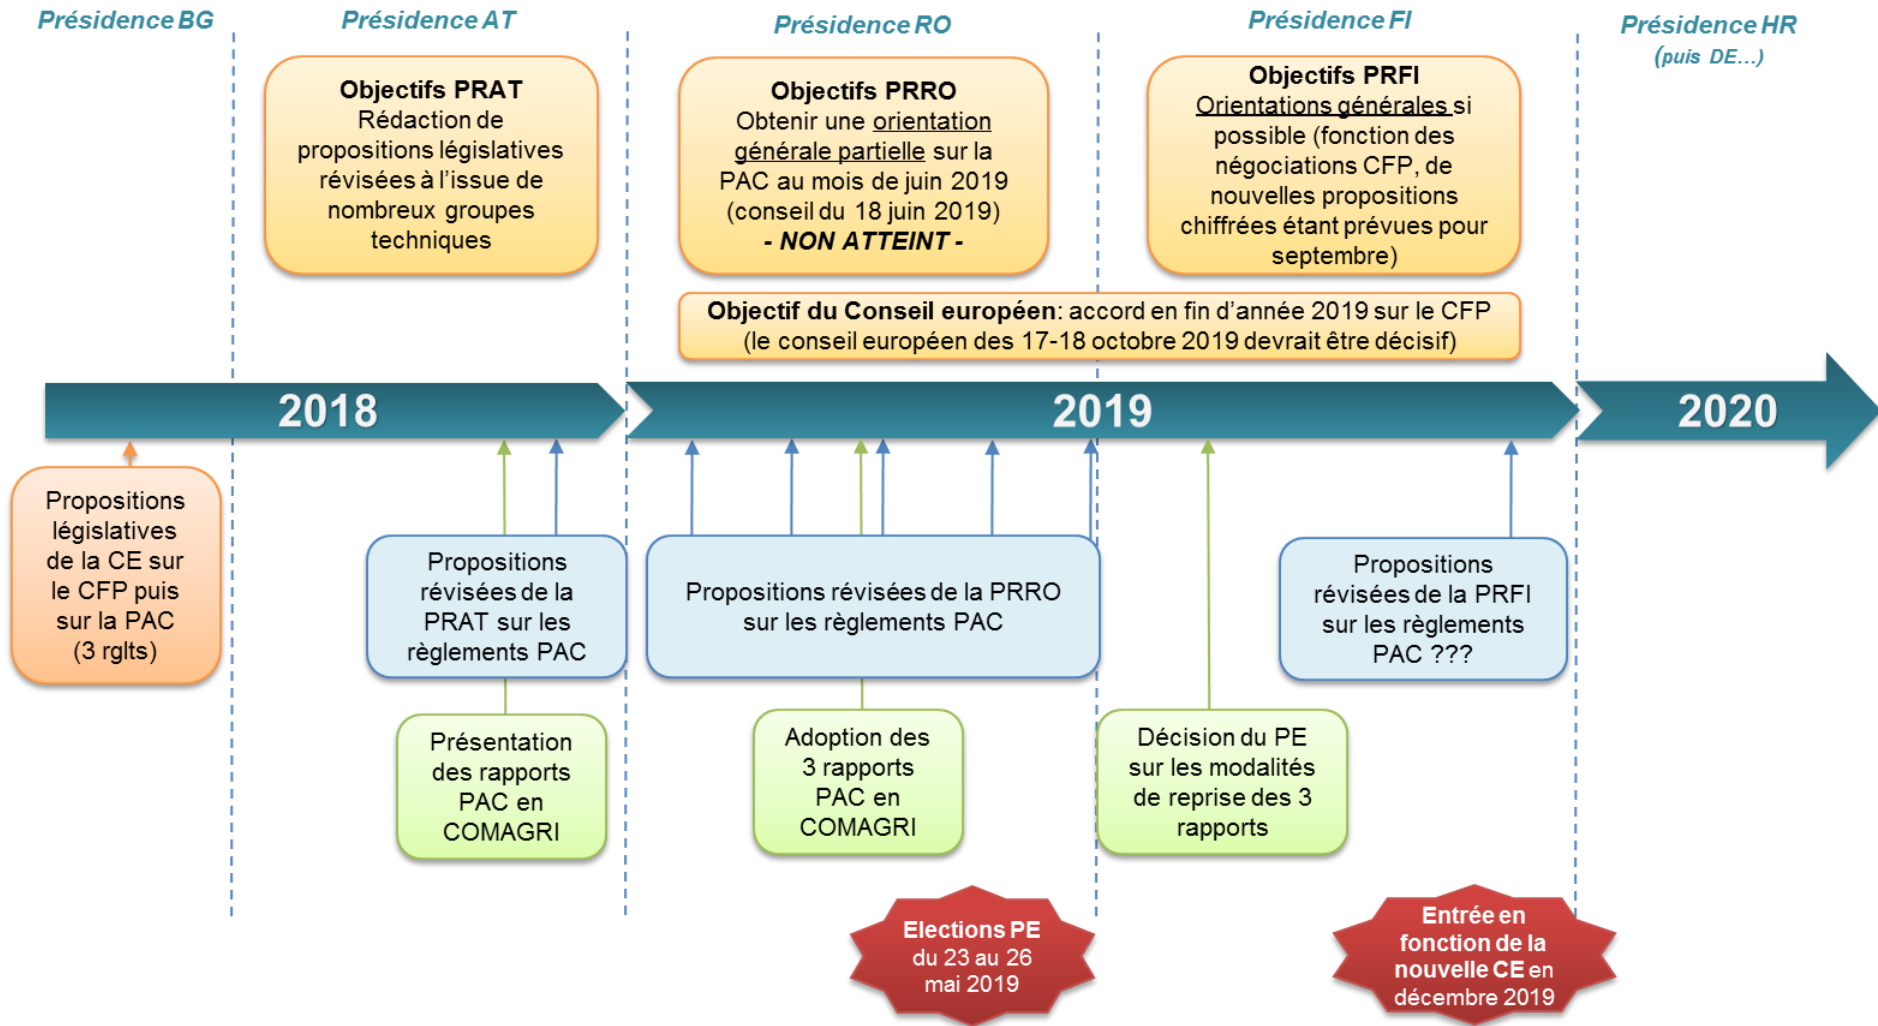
Présidence BG

Présidence AT

Présidence RO

Présidence FI

Présidence HR (puis DE...)

Objectifs PRAT
Rédaction de propositions législatives révisées à l'issue de nombreux groupes techniques

Objectifs PRRO
Obtenir une orientation générale partielle sur la PAC au mois de juin 2019 (conseil du 18 juin 2019)
- NON ATTEINT -

Objectifs PRFI
Orientations générales si possible (fonction des négociations CFP, de nouvelles propositions chiffrées étant prévues pour septembre)

Objectif du Conseil européen: accord en fin d'année 2019 sur le CFP (le conseil européen des 17-18 octobre 2019 devrait être décisif)

2018

2019

2020

Propositions législatives de la CE sur le CFP puis sur la PAC (3 rglts)

Propositions révisées de la PRAT sur les règlements PAC

Propositions révisées de la PRRO sur les règlements PAC

Propositions révisées de la PRFI sur les règlements PAC ???

Présentation des rapports PAC en COMAGRI

Adoption des 3 rapports PAC en COMAGRI

Décision du PE sur les modalités de reprise des 3 rapports

Elections PE du 23 au 26 mai 2019

Entrée en fonction de la nouvelle CE en décembre 2019